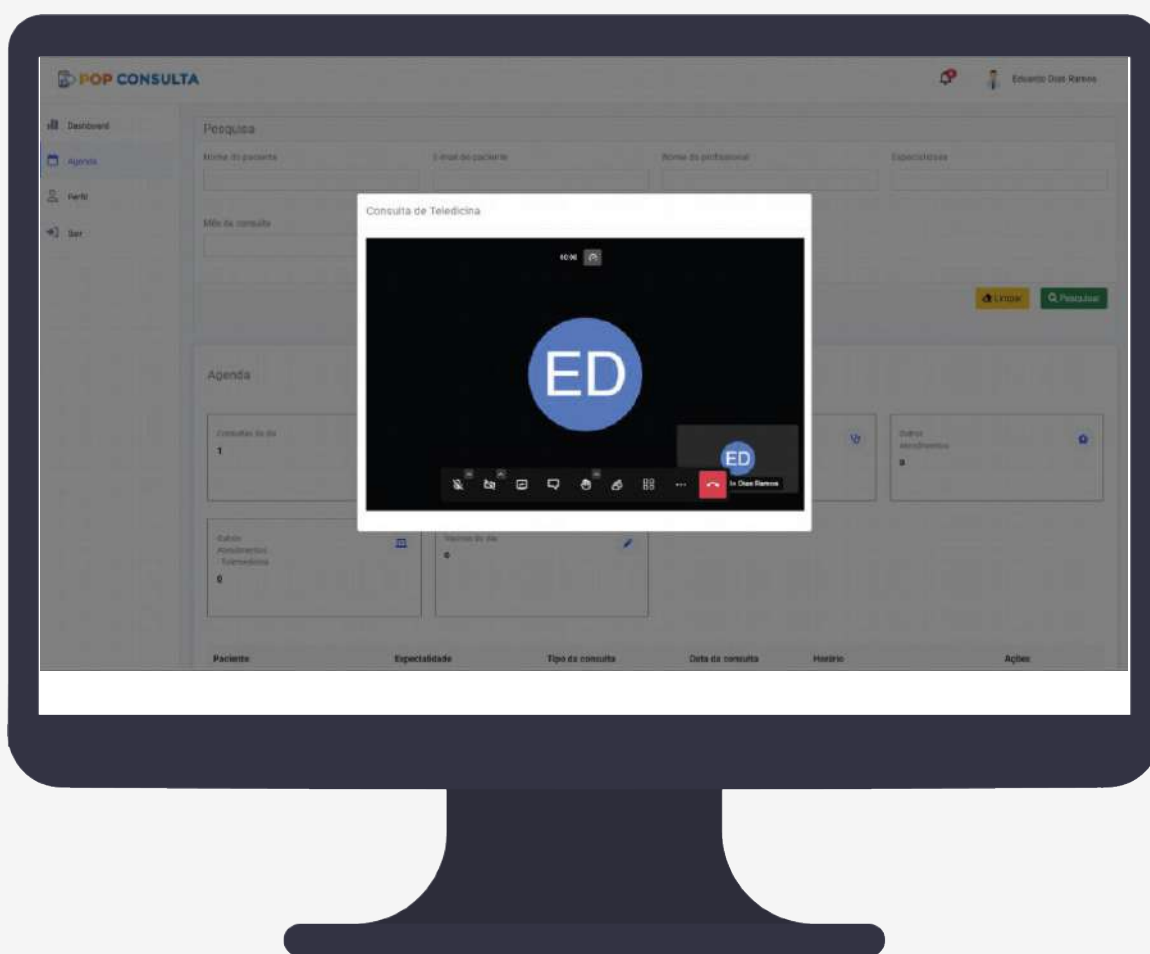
POP CONSULTA

Eduardo Dias Ramos

Dashboard
Agenda
Perfil
Sair

Pesquisa

Nome do paciente
E-mail do paciente
Nome do profissional
Especialidade
Mês da consulta

Limpar
Pesquisar

Consulta de Teledicina

00:00

ED

ED

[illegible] Dias Ramos

Agenda

Consultas do dia
1

Outros atendimentos
0

Outros Atendimentos - Telemedicina
0

Vacinas do dia
0

Paciente
Especialidade
Tipo da consulta
Data da consulta
Horário
Ações